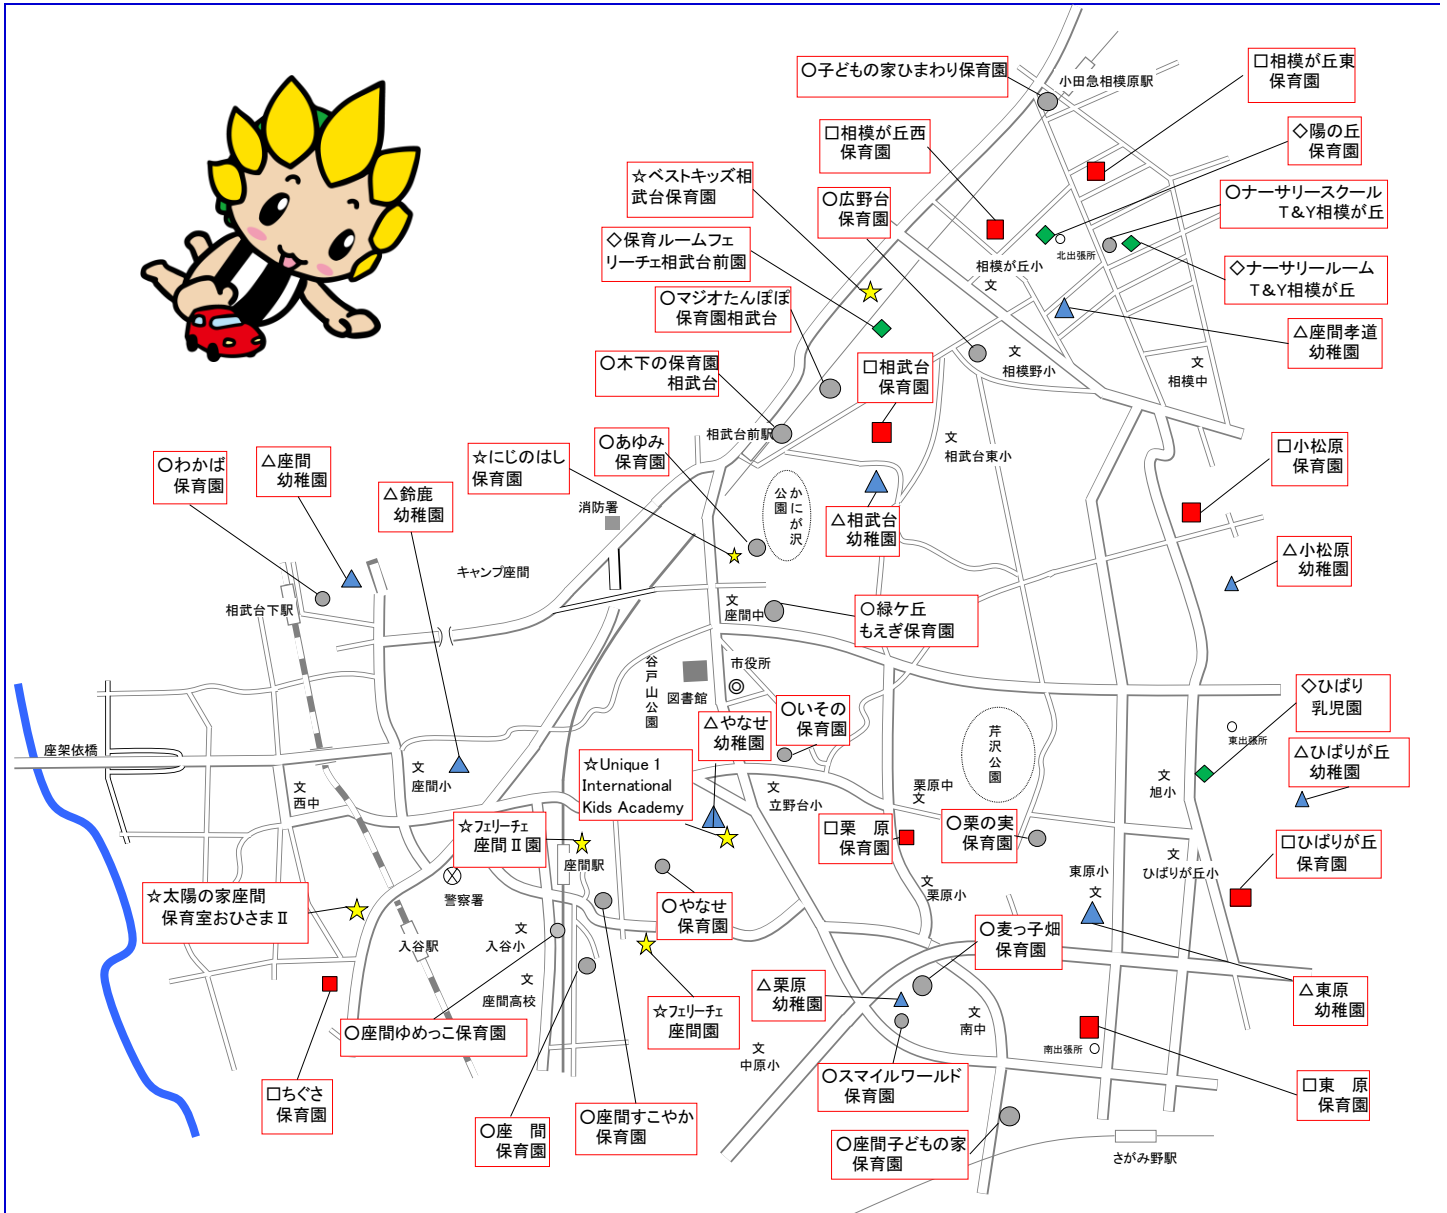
○子どもの家ひまわり保育園
小田急相模原駅
□相模が丘東保育園
□相模が丘西保育園
◇陽の丘保育園
☆ベストキッズ相武台保育園
○広野台保育園
○ナーサリースクールT&Y相模が丘
◇保育ルームフェリーチェ相武台前園
相模が丘小
文
北出張所
◇ナーサリールームT&Y相模が丘
○マジオたんぽぽ保育園相武台
△座間孝道幼稚園
○木下の保育園相武台
□相武台保育園
文
相模野小
文
相模中
相武台前駅
文
相武台東小
□小松原保育園
○わかば保育園
△座間幼稚園
☆にじのはし保育園
○あゆみ保育園
公園
かにが沢
△鈴鹿幼稚園
消防署
△相武台幼稚園
△小松原幼稚園
キャンプ座間
相武台下駅
文
座間中
○緑ケ丘もえぎ保育園
谷戸山公園
市役所
図書館
◇ひばり乳児園
○いその保育園
△やなせ幼稚園
芹沢公園
東出張所
座架依橋
文
座間小
☆Unique 1 International Kids Academy
△ひばりが丘幼稚園
文
旭小
文
西中
文
立野台小
栗原中
文
☆フェリーチェ座間Ⅱ園
□栗　原保育園
○栗の実保育園
□ひばりが丘保育園
文
ひばりが丘小
座間駅
東原小
文
☆太陽の家座間保育室おひさまⅡ
警察署
○やなせ保育園
文
栗原小
○麦っ子畑保育園
入谷駅
文
入谷小
文
座間高校
△栗原幼稚園
△東原幼稚園
○座間ゆめっこ保育園
☆フェリーチェ座間園
文
南中
南出張所
文
中原小
○スマイルワールド保育園
□東　原保育園
□ちぐさ保育園
○座　間保育園
○座間すこやか保育園
○座間子どもの家保育園
さがみ野駅